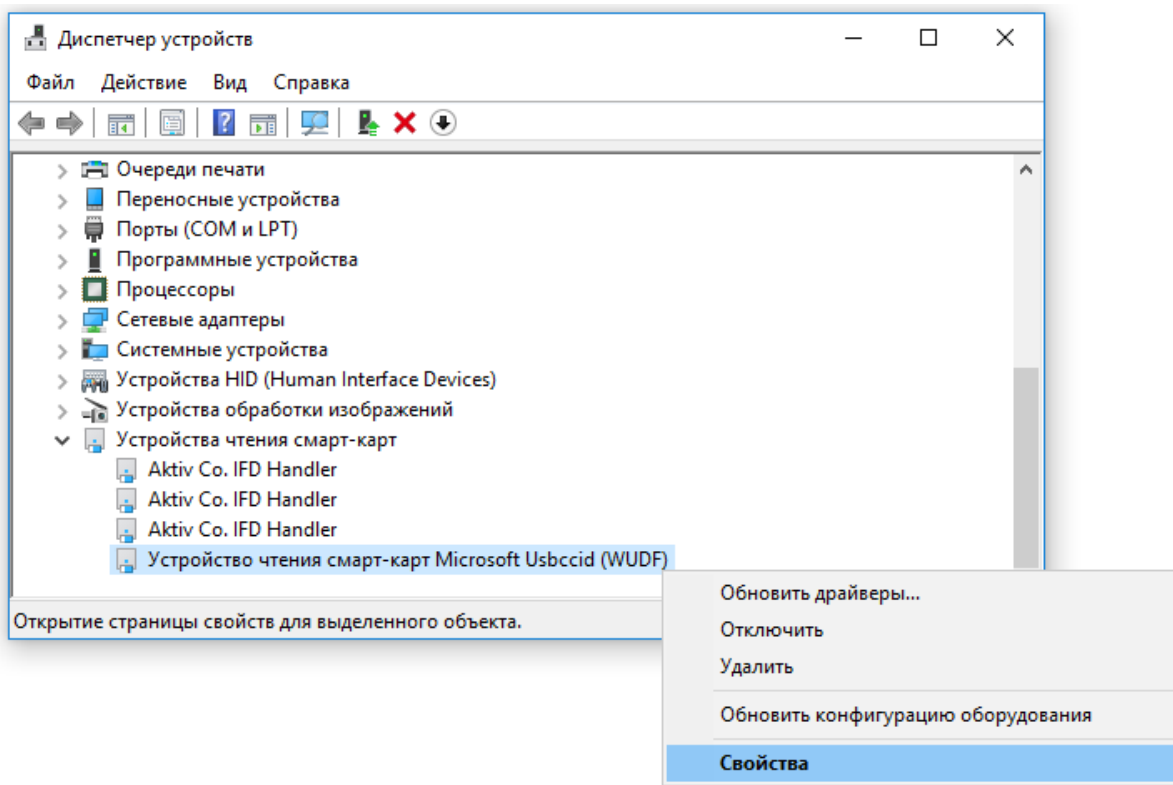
Диспетчер устройств

Файл Действие Вид Справка

Очереди печати
Переносные устройства
Порты (COM и LPT)
Программные устройства
Процессоры
Сетевые адаптеры
Системные устройства
Устройства HID (Human Interface Devices)
Устройства обработки изображений
Устройства чтения смарт-карт
Aktiv Co. IFD Handler
Aktiv Co. IFD Handler
Aktiv Co. IFD Handler
Устройство чтения смарт-карт Microsoft Usbccid (WUDF)

Открытие страницы свойств для выделенного объекта.

Обновить драйверы...
Отключить
Удалить
Обновить конфигурацию оборудования
Свойства